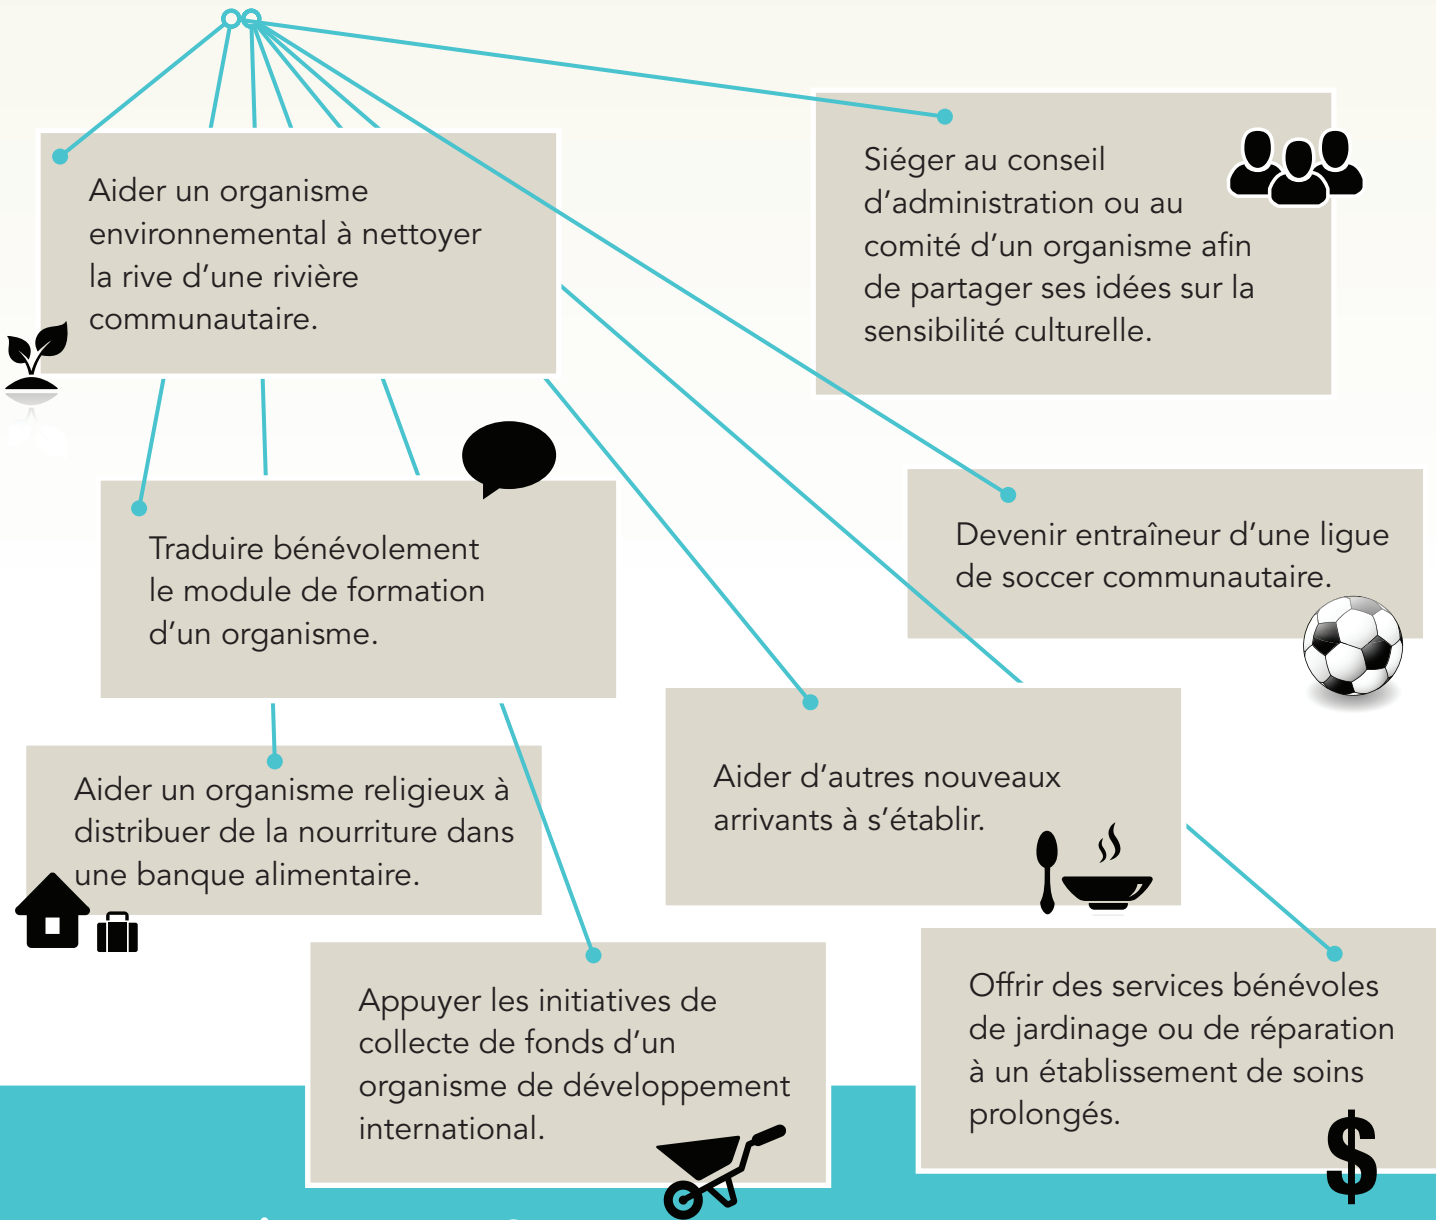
Aider un organisme environnemental à nettoyer la rive d'une rivière communautaire.

Siéger au conseil d'administration ou au comité d'un organisme afin de partager ses idées sur la sensibilité culturelle.

Traduire bénévolement le module de formation d'un organisme.

Devenir entraîneur d'une ligue de soccer communautaire.

Aider d'autres nouveaux arrivants à s'établir.

Aider un organisme religieux à distribuer de la nourriture dans une banque alimentaire.

Appuyer les initiatives de collecte de fonds d'un organisme de développement international.

Offrir des services bénévoles de jardinage ou de réparation à un établissement de soins prolongés.

$